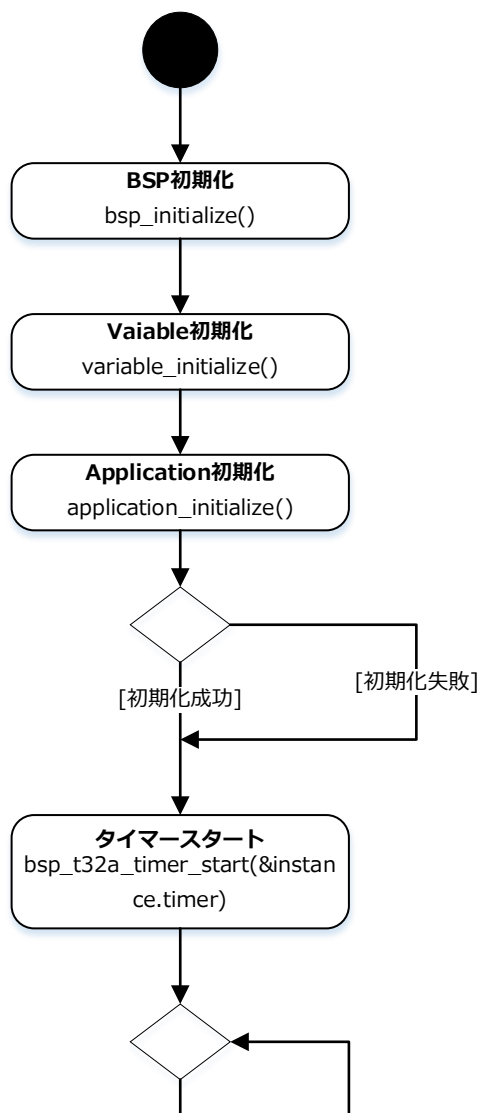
**BSP初期化**
bsp_initialize()

**Vaiable初期化**
variable_initialize()

**Application初期化**
application_initialize()

[初期化成功]

[初期化失敗]

**タイマースタート**
bsp_t32a_timer_start(&instance.timer)